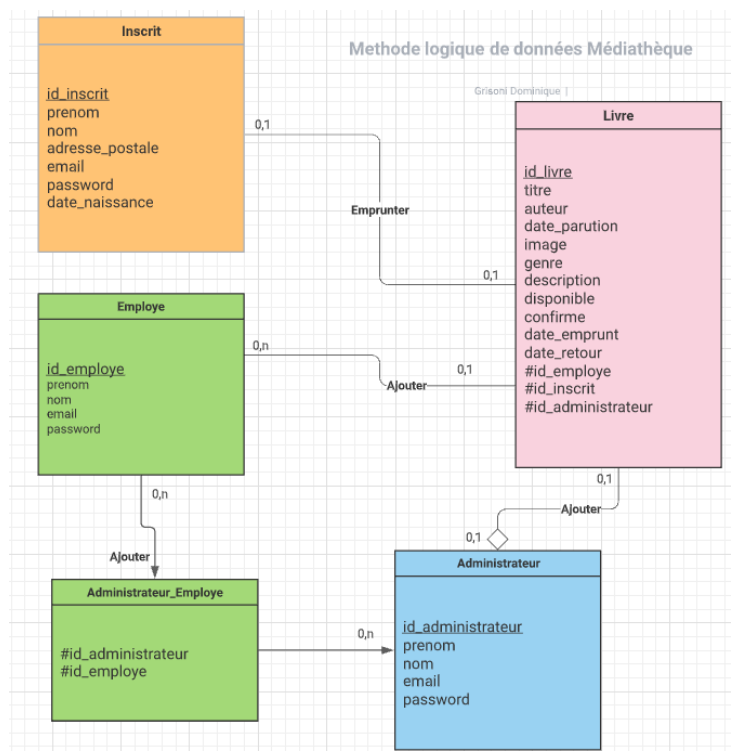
Methode logique de données Médiathèque

Grisoni Dominique |

Inscrit

id_inscrit
prenom
nom
adresse_postale
email
password
date_naissance

0,1

Emprunter

0,1

Livre

id_livre
titre
auteur
date_parution
image
genre
description
disponible
confirme
date_emprunt
date_retour
#id_employe
#id_inscrit
#id_administrateur

Employe

id_employe
prenom
nom
email
password

0,n

Ajouter

0,1

0,n

Ajouter

0,1

Ajouter

0,1

Administrateur_Employe

#id_administrateur
#id_employe

0,n

Administrateur

id_administrateur
prenom
nom
email
password